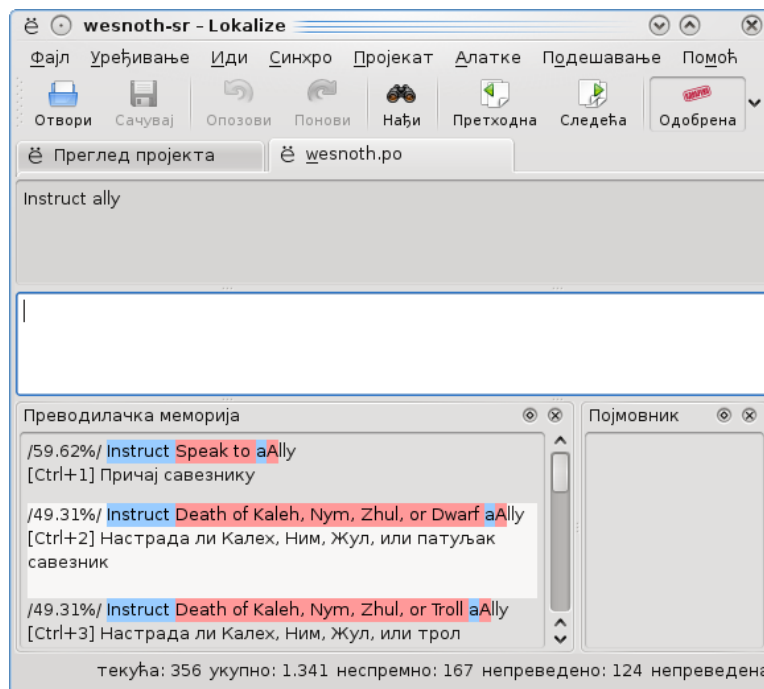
ё wesnoth-sr – Lokalize

Фајл Уређивање Иди Синхро Пројекат Алатке Подешавање Помоћ

Отвори Сачувај Опозови Понови Нађи Претходна Следећа Одобрена

ё Преглед пројекта ё wesnoth.po

Instruct ally

Преводилачка меморија

/59.62%/ Instruct Speak to aAlly
[Ctrl+1] Причај савезнику

/49.31%/ Instruct Death of Kaleh, Nym, Zhul, or Dwarf aAlly
[Ctrl+2] Настрада ли Калех, Ним, Жул, или патуљак савезник

/49.31%/ Instruct Death of Kaleh, Nym, Zhul, or Troll aAlly
[Ctrl+3] Настрада ли Калех, Ним, Жул, или трол

Појмовник

текућа: 356 укупно: 1.341 неспремно: 167 непреведено: 124 непреведена